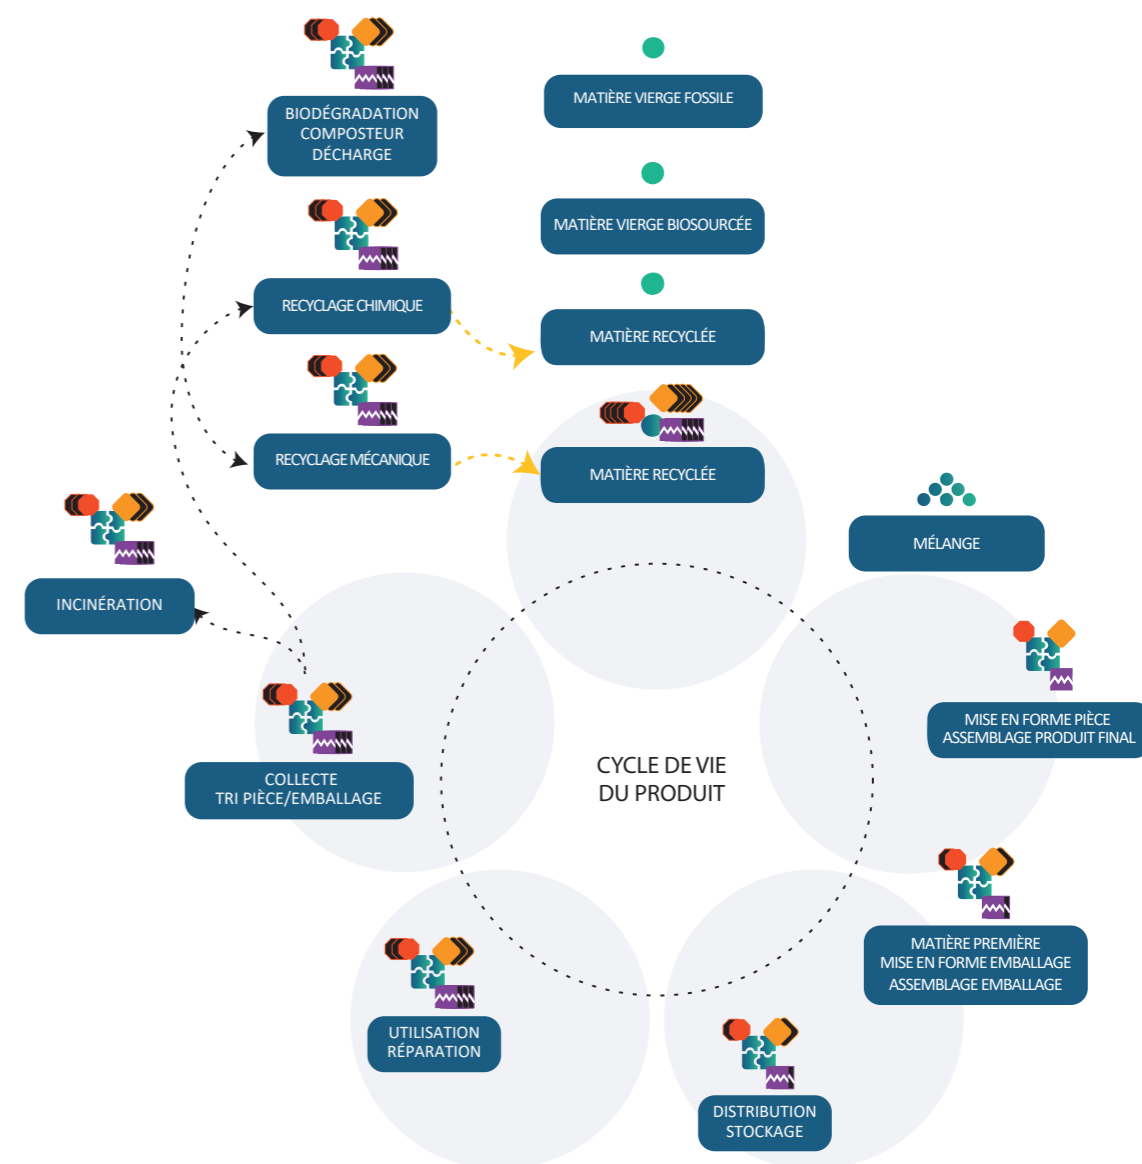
BIODÉGRADATION
COMPOSTEUR
DÉCHARGE

MATIÈRE VIERGE FOSSILE

MATIÈRE VIERGE BIOSOURCÉE

RECYCLAGE CHIMIQUE

MATIÈRE RECYCLÉE

RECYCLAGE MÉCANIQUE

MATIÈRE RECYCLÉE

MÉLANGE

INCINÉRATION

MISE EN FORME PIÈCE
ASSEMBLAGE PRODUIT FINAL

COLLECTE
TRI PIÈCE/EMBALLAGE

CYCLE DE VIE
DU PRODUIT

MATIÈRE PREMIÈRE
MISE EN FORME EMBALLAGE
ASSEMBLAGE EMBALLAGE

UTILISATION
RÉPARATION

DISTRIBUTION
STOCKAGE